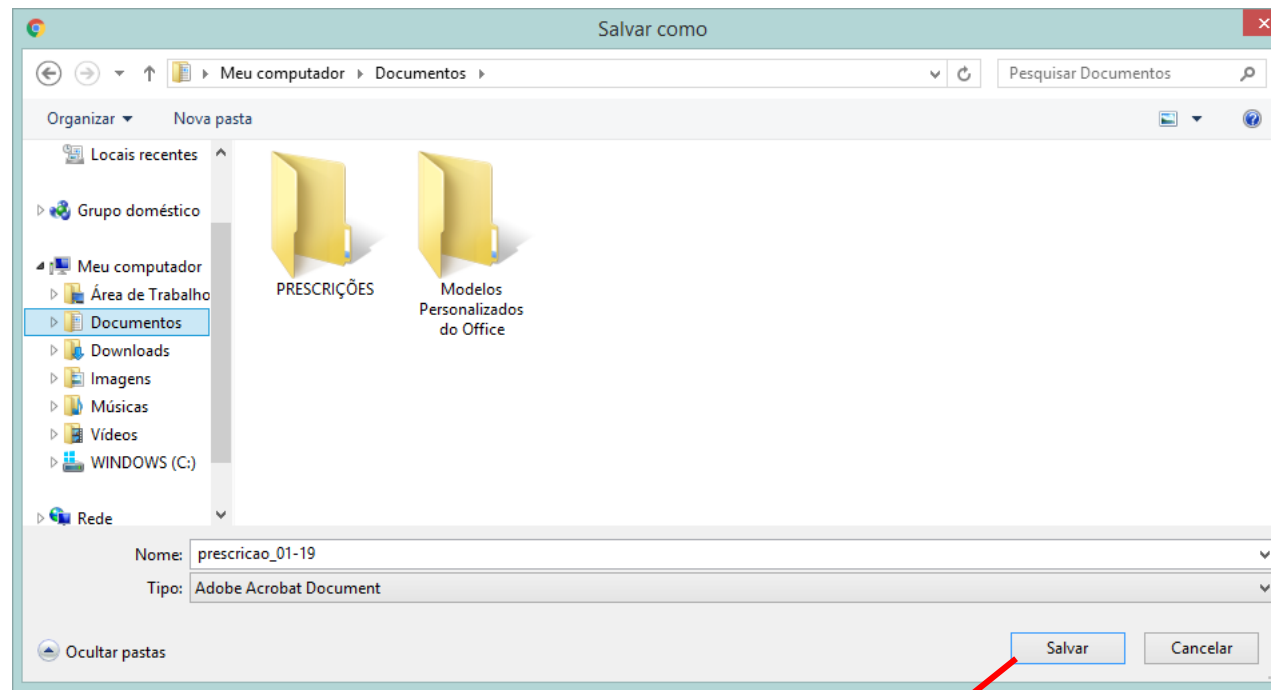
Salvar como

Meu computador › Documentos ›

Pesquisar Documentos

Organizar ▾ Nova pasta

Locais recentes

Grupo doméstico

Meu computador

Área de Trabalho

Documentos

Downloads

Imagens

Músicas

Vídeos

WINDOWS (C:)

Rede

PRESCRIÇÕES

Modelos Personalizados do Office

Nome: prescricao_01-19

Tipo: Adobe Acrobat Document

Ocultar pastas

Salvar

Cancelar